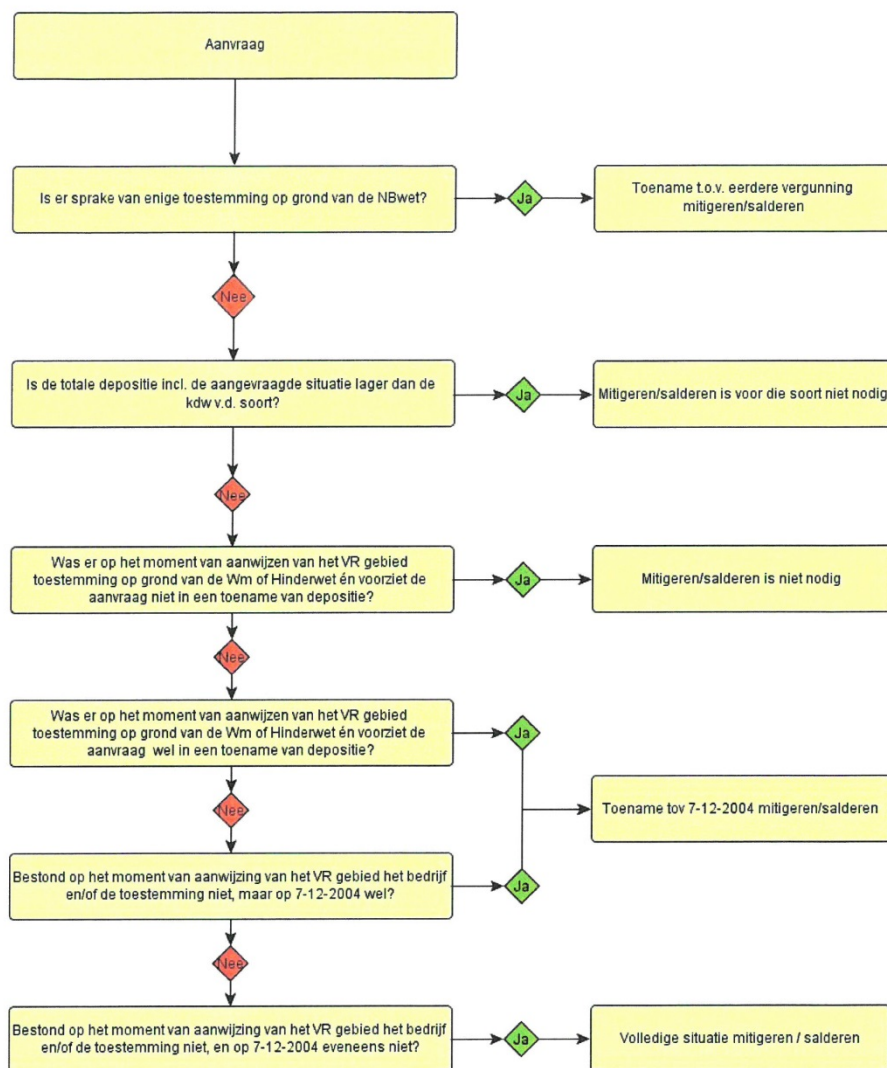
Aanvraag

Is er sprake van enige toestemming op grond van de NBwet?

Ja

Toename t.o.v. eerdere vergunning mitigeren/salderen

Nee

Is de totale depositie incl. de aangevraagde situatie lager dan de kdw v.d. soort?

Ja

Mitigeren/salderen is voor die soort niet nodig

Nee

Was er op het moment van aanwijzen van het VR gebied toestemming op grond van de Wm of Hinderwet én voorziet de aanvraag niet in een toename van depositie?

Ja

Mitigeren/salderen is niet nodig

Nee

Was er op het moment van aanwijzen van het VR gebied toestemming op grond van de Wm of Hinderwet én voorziet de aanvraag wel in een toename van depositie?

Ja

Toename tov 7-12-2004 mitigeren/salderen

Nee

Bestond op het moment van aanwijzing van het VR gebied het bedrijf en/of de toestemming niet, maar op 7-12-2004 wel?

Ja

Nee

Bestond op het moment van aanwijzing van het VR gebied het bedrijf en/of de toestemming niet, en op 7-12-2004 eveneens niet?

Ja

Volledige situatie mitigeren / salderen